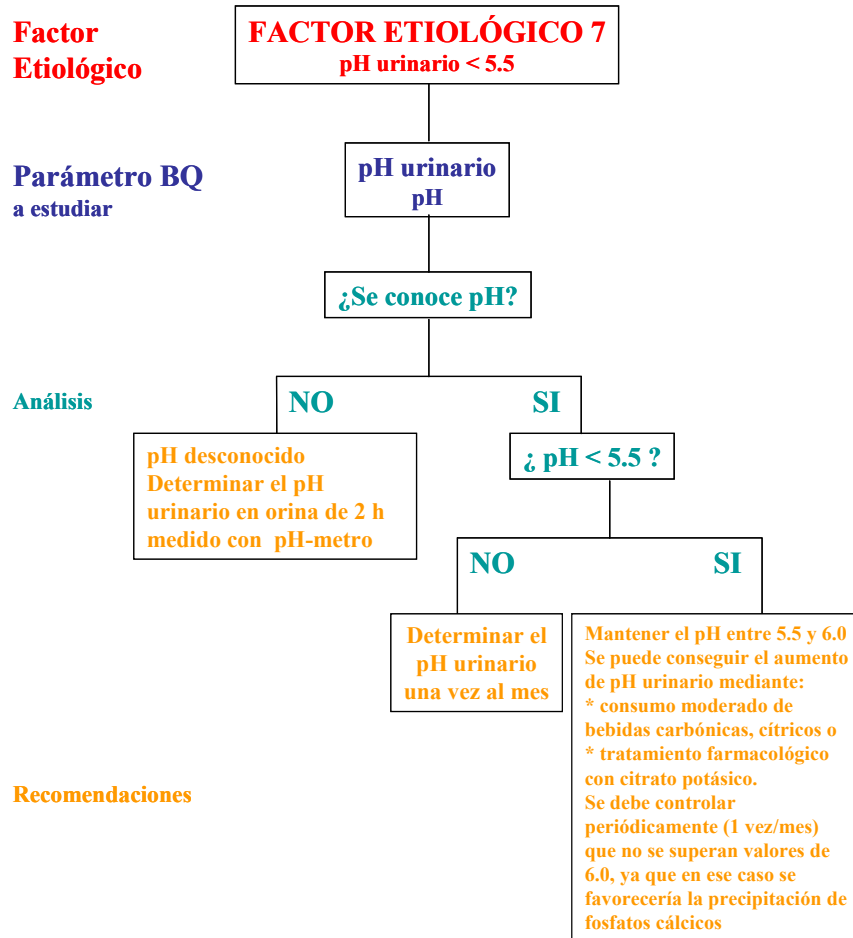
Factor Etiológico

FACTOR ETIOLÓGICO 7
pH urinario < 5.5

Parámetro BQ
a estudiar

pH urinario
pH

¿Se conoce pH?

Análisis

NO

SI

pH desconocido
Determinar el pH urinario en orina de 2 h medido con pH-metro

¿ pH < 5.5 ?

NO

SI

Determinar el pH urinario una vez al mes

Mantener el pH entre 5.5 y 6.0
Se puede conseguir el aumento de pH urinario mediante:
* consumo moderado de bebidas carbónicas, cítricos o
* tratamiento farmacológico con citrato potásico.
Se debe controlar periódicamente (1 vez/mes) que no se superan valores de 6.0, ya que en ese caso se favorecería la precipitación de fosfatos cálcicos

Recomendaciones